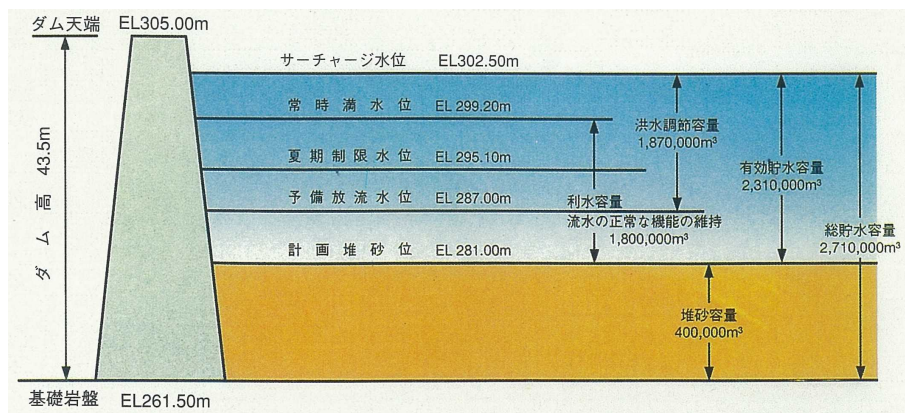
ダム天端 EL305.00m

サーチャージ水位 EL302.50m

常時満水位 EL 299.20m

洪水調節容量
1,870,000m$^3$

有効貯水容量
2,310,000m$^3$

夏期制限水位 EL 295.10m

予備放流水位 EL 287.00m

利水容量
流水の正常な機能の維持
1,800,000m$^3$

総貯水容量
2,710,000m$^3$

計画堆砂位 EL 281.00m

ダム高 43.5m

堆砂容量
400,000m$^3$

基礎岩盤 EL261.50m